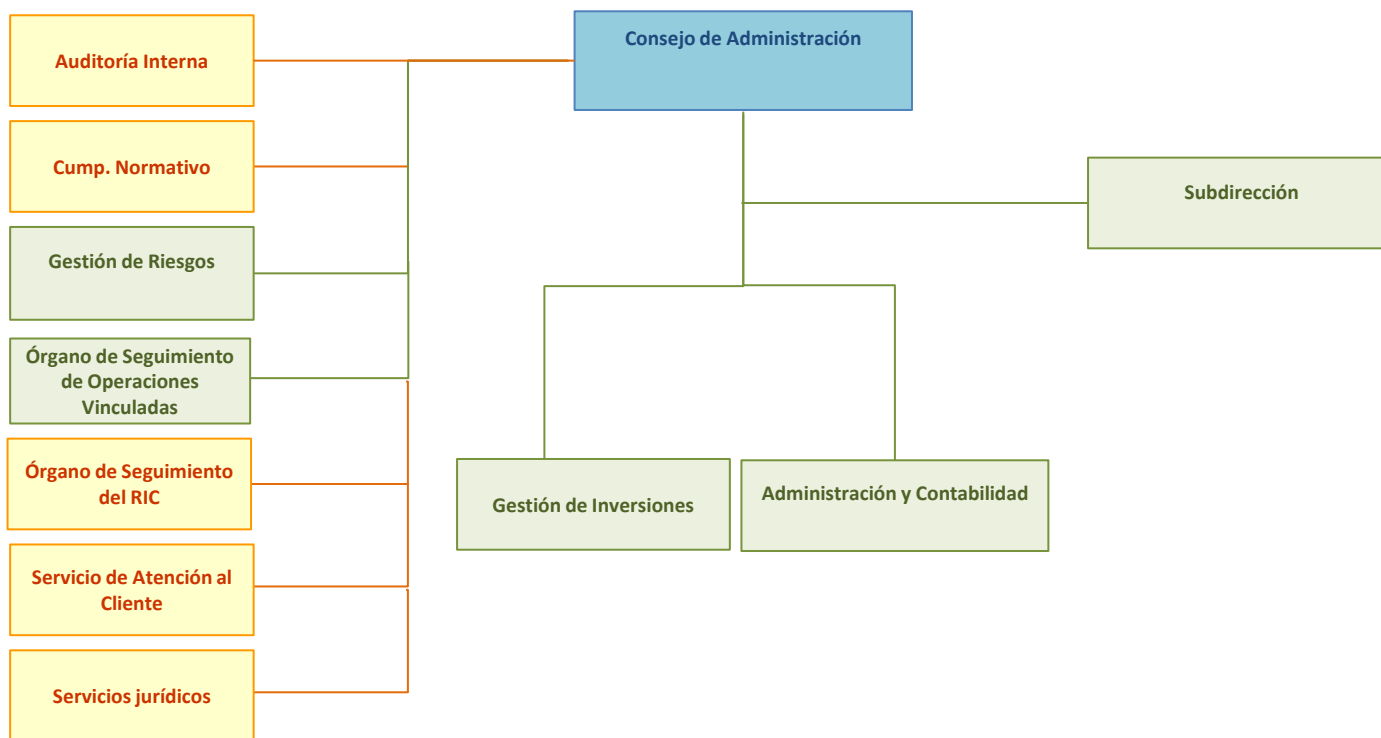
Consejo de Administración

Auditoría Interna

Cump. Normativo

Gestión de Riesgos

Órgano de Seguimiento de Operaciones Vinculadas

Órgano de Seguimiento del RIC

Servicio de Atención al Cliente

Servicios jurídicos

Subdirección

Gestión de Inversiones

Administración y Contabilidad